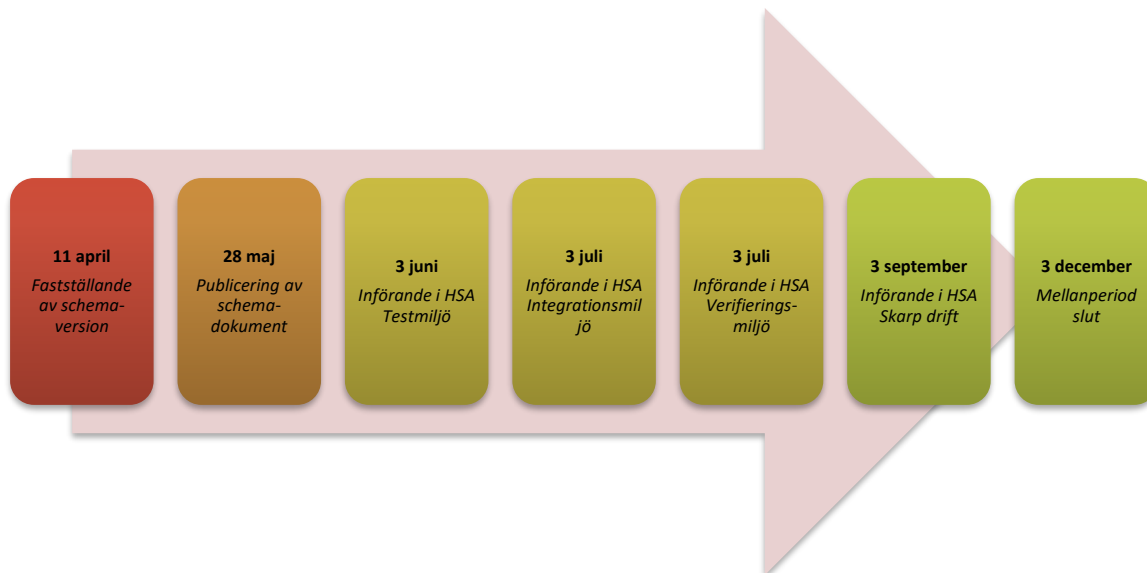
11 april
Fastställande av schemaversion

28 maj
Publicering av schemadokument

3 juni
Införande i HSA Testmiljö

3 juli
Införande i HSA Integrationsmiljö

3 juli
Införande i HSA Verifieringsmiljö

3 september
Införande i HSA Skarp drift

3 december
Mellanperiod slut